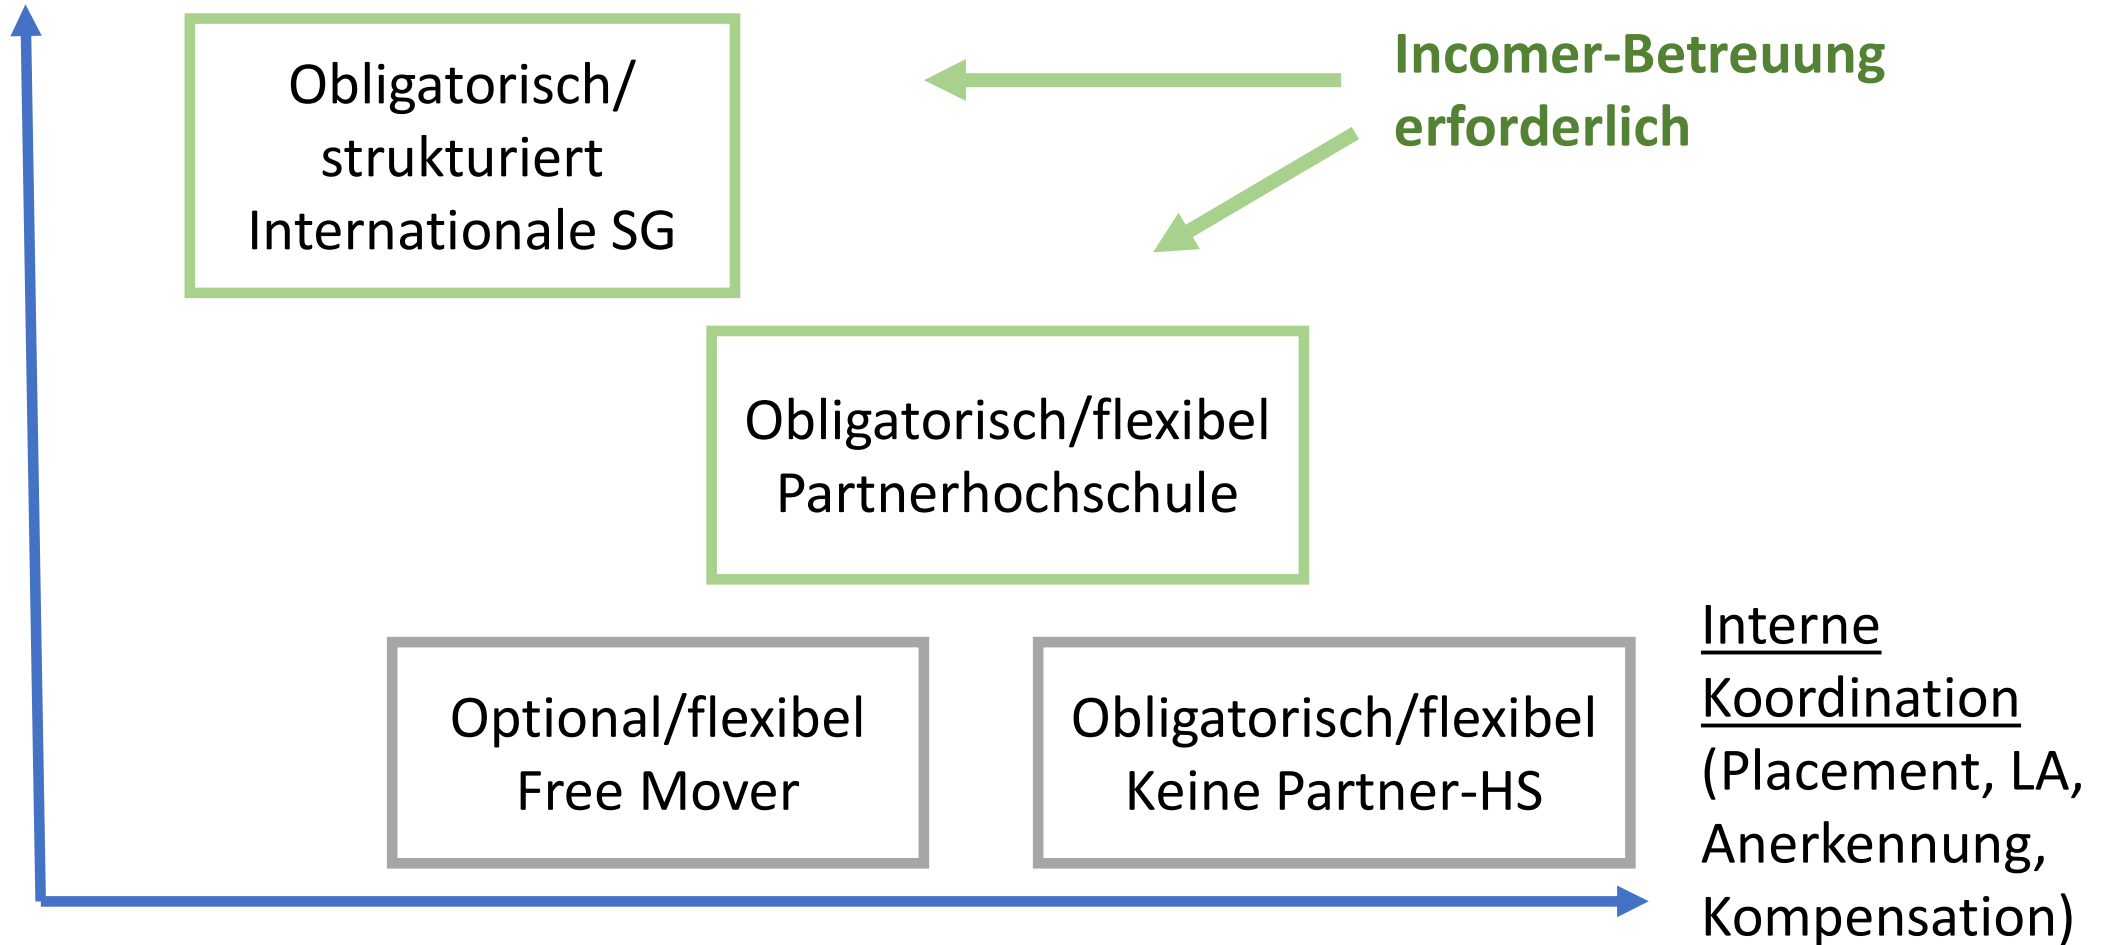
Obligatorisch/
strukturiert
Internationale SG

Incomer-Betreuung
erforderlich

Obligatorisch/flexibel
Partnerhochschule

Optional/flexibel
Free Mover

Obligatorisch/flexibel
Keine Partner-HS

Interne
Koordination
(Placement, LA,
Anerkennung,
Kompensation)